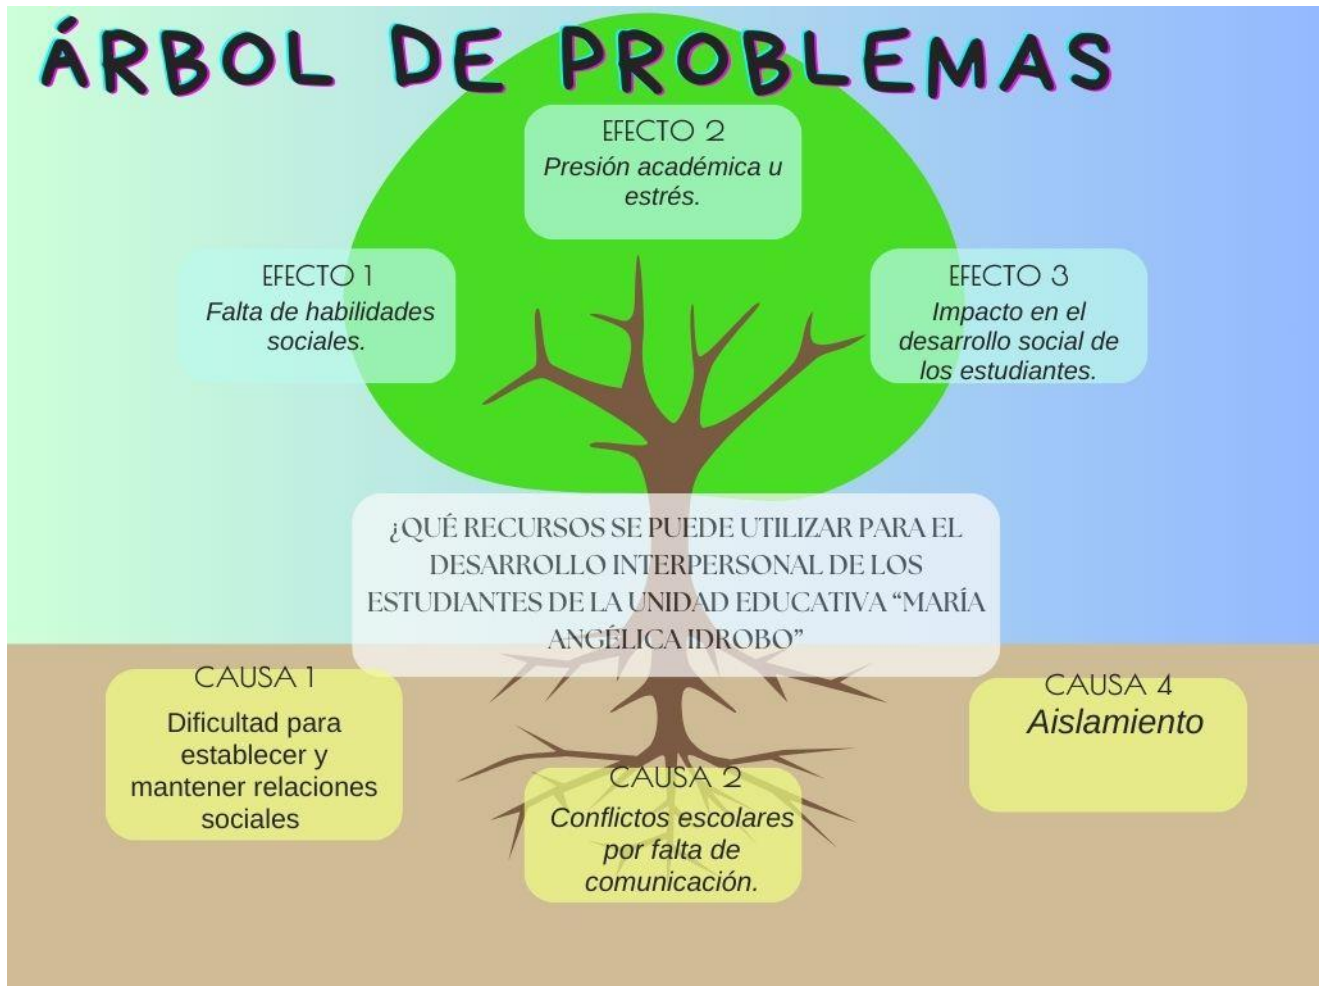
ÁRBOL DE PROBLEMAS

EFECTO 2
Presión académica u estrés.

EFECTO 1
Falta de habilidades sociales.

EFECTO 3
Impacto en el desarrollo social de los estudiantes.

¿QUÉ RECURSOS SE PUEDE UTILIZAR PARA EL DESARROLLO INTERPERSONAL DE LOS ESTUDIANTES DE LA UNIDAD EDUCATIVA "MARÍA ANGÉLICA IDROBO"

CAUSA 1
Dificultad para establecer y mantener relaciones sociales

CAUSA 2
Conflictos escolares por falta de comunicación.

CAUSA 4
Aislamiento